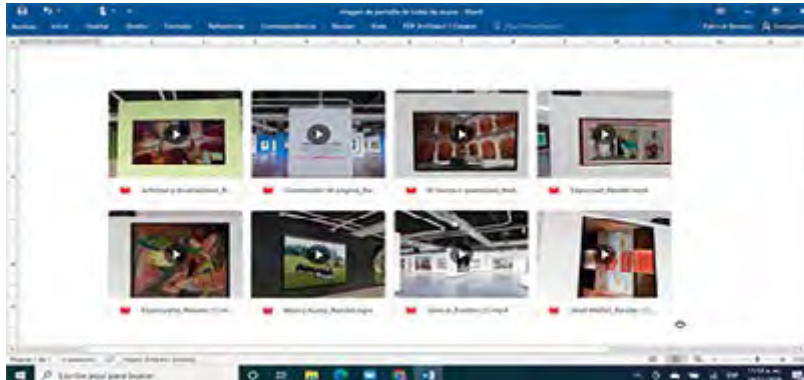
Imagen de pantalla de todas las expos - Word

Archivo Inicio Insertar Diseño Formato Referencias Correspondencia Revisar Vista PDF Architect 7 Creator

Activos y ilustraciones_R...

Construcción de página_Re...

El himno y propiedad_Reali...

Exposición_Realidad.mp4

Exposición_Museo (1).m...

Música Acuña_Realidad.mp4

Galería_Exhibit (1).mp4

Javier Meléndez_Realidad (1)...

Escribe aquí para buscar